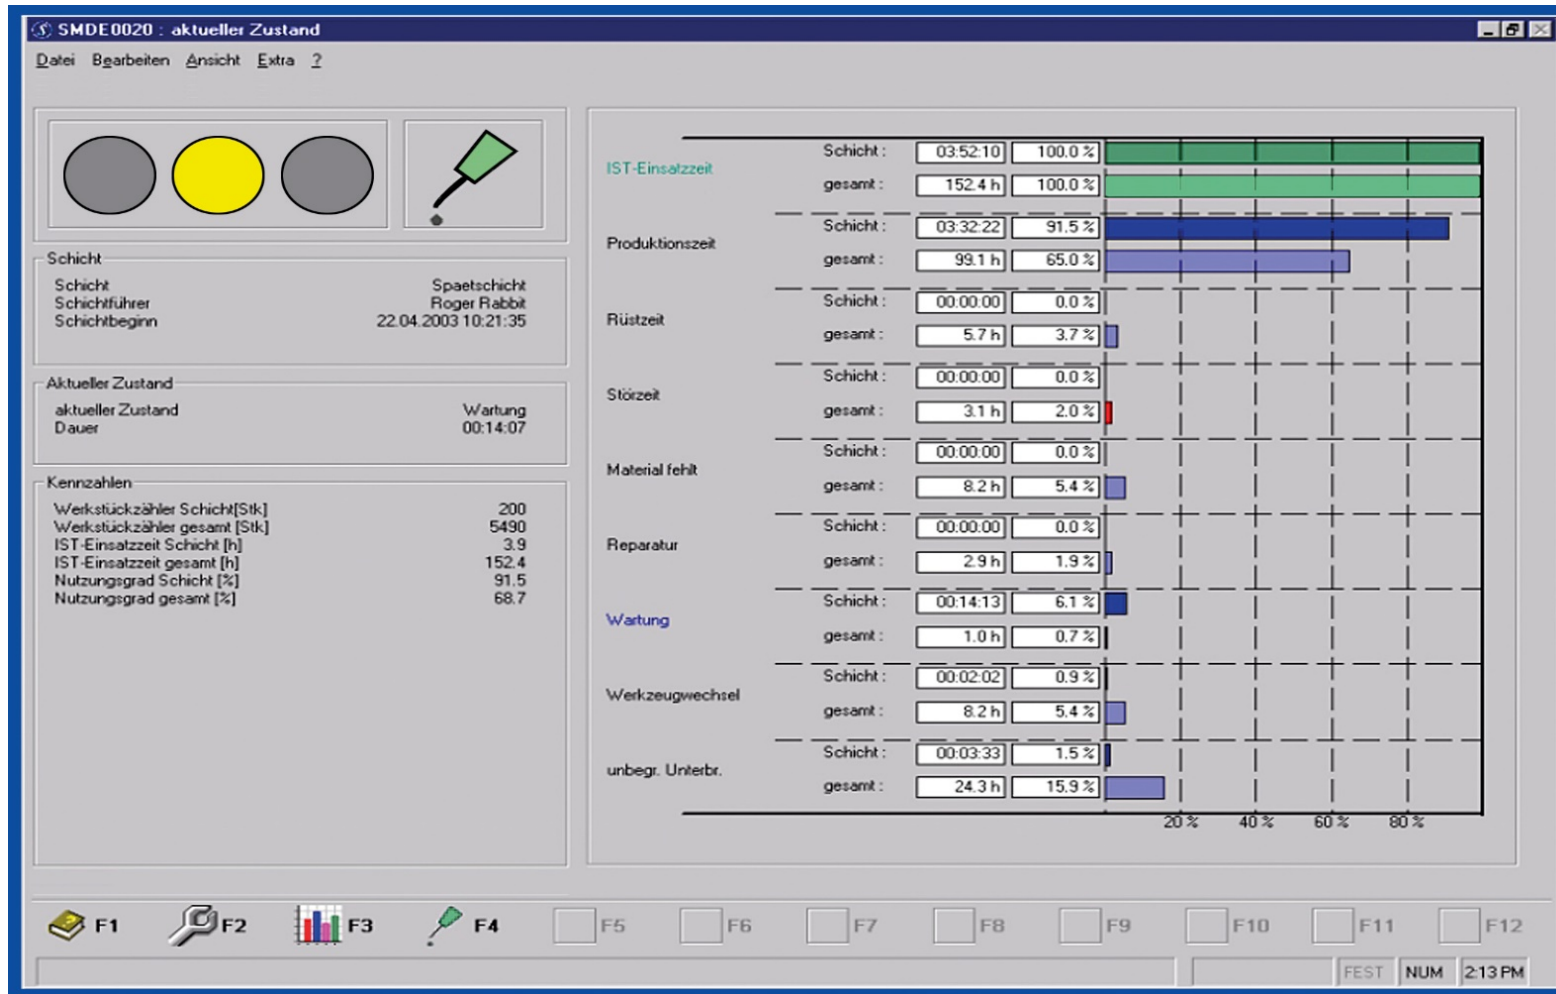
SMDE0020 : aktueller Zustand

Datei Bearbeiten Ansicht Extra ?

Schicht

Schicht Spaetschicht
Schichtführer Roger Rabbit
Schichtbeginn 22.04.2003 10:21:35

Aktueller Zustand

aktueller Zustand Wartung
Dauer 00:14:07

Kennzahlen

| | |
|---|---|
| Werkstückzähler Schicht[Stk] | 200 |
| Werkstückzähler gesamt [Stk] | 5490 |
| IST-Einsatzzeit Schicht [h] | 3.9 |
| IST-Einsatzzeit gesamt [h] | 152.4 |
| Nutzungsgrad Schicht [%] | 91.5 |
| Nutzungsgrad gesamt [%] | 68.7 |

| | | | |
|---|---|---|---|
| IST-Einsatzzeit | Schicht : | 03:52:10 | 100.0 % |
| | gesamt : | 152.4 h | 100.0 % |
| Produktionszeit | Schicht : | 03:32:22 | 91.5 % |
| | gesamt : | 99.1 h | 65.0 % |
| Rüstzeit | Schicht : | 00:00:00 | 0.0 % |
| | gesamt : | 5.7 h | 3.7 % |
| Störzeit | Schicht : | 00:00:00 | 0.0 % |
| | gesamt : | 3.1 h | 2.0 % |
| Material fehlt | Schicht : | 00:00:00 | 0.0 % |
| | gesamt : | 8.2 h | 5.4 % |
| Reparatur | Schicht : | 00:00:00 | 0.0 % |
| | gesamt : | 2.9 h | 1.9 % |
| Wartung | Schicht : | 00:14:13 | 6.1 % |
| | gesamt : | 1.0 h | 0.7 % |
| Werkzeugwechsel | Schicht : | 00:02:02 | 0.9 % |
| | gesamt : | 8.2 h | 5.4 % |
| unbegr. Unterbr. | Schicht : | 00:03:33 | 1.5 % |
| | gesamt : | 24.3 h | 15.9 % |

20 % 40 % 60 % 80 %

F1 F2 F3 F4 F5 F6 F7 F8 F9 F10 F11 F12

FEST NUM 2:13 PM